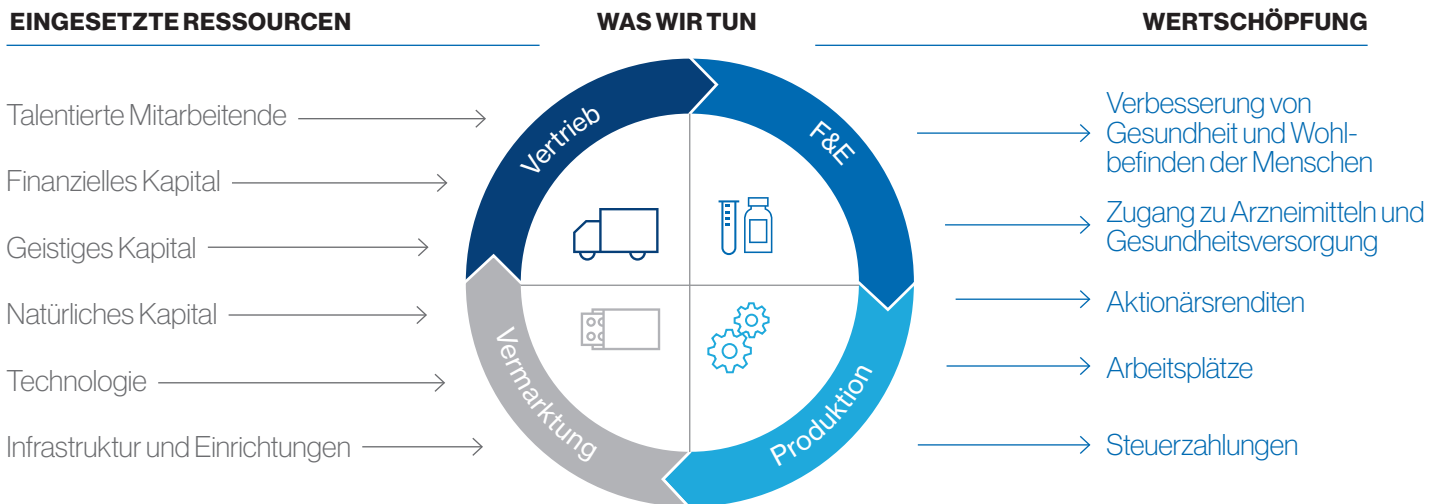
EINGESETZTE RESSOURCEN

WAS WIR TUN

WERTSCHÖPFUNG

Talentierte Mitarbeitende

Finanzielles Kapital

Geistiges Kapital

Natürliches Kapital

Technologie

Infrastruktur und Einrichtungen

Vertrieb

F&E

Produktion

Vermarktung

Verbesserung von Gesundheit und Wohlbefinden der Menschen

Zugang zu Arzneimitteln und Gesundheitsversorgung

Aktionärsrenditen

Arbeitsplätze

Steuerzahlungen